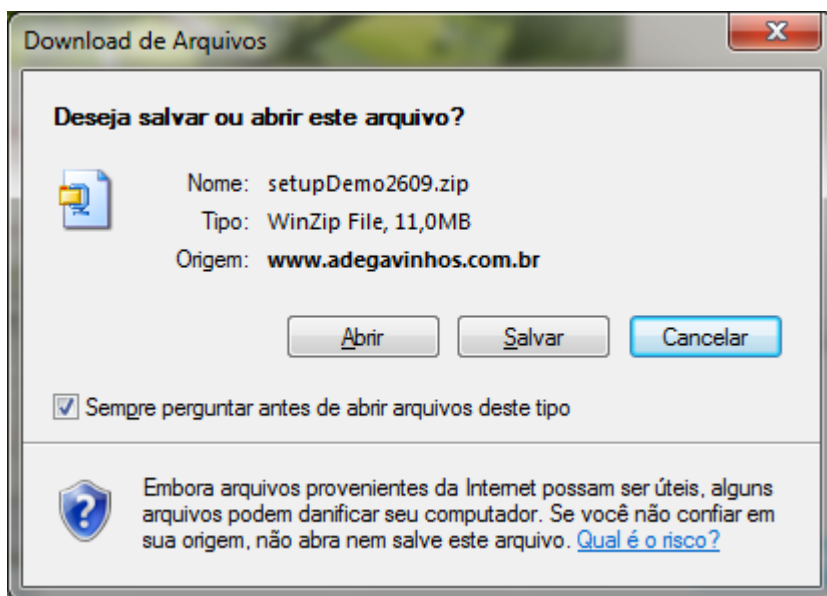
Download de Arquivos

Deseja salvar ou abrir este arquivo?

Nome: setupDemo2609.zip
Tipo: WinZip File, 11,0MB
Origem: www.adegavinhos.com.br

Abrir Salvar Cancelar

Sempre perguntar antes de abrir arquivos deste tipo

Embora arquivos provenientes da Internet possam ser úteis, alguns arquivos podem danificar seu computador. Se você não confiar em sua origem, não abra nem salve este arquivo. Qual é o risco?